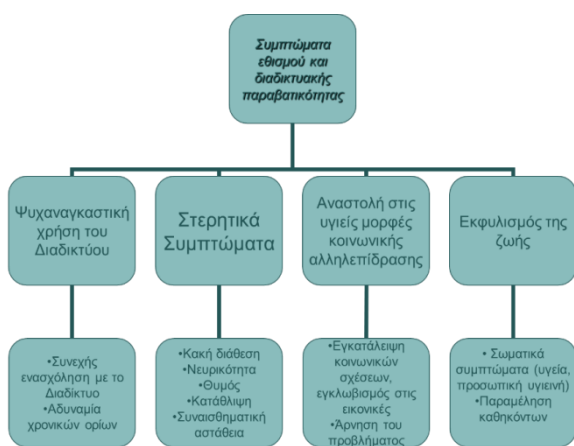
Συμπτώματα εθισμού και διαδικτυακής παραβατικότητας

Ψυχαναγκαστική χρήση του Διαδικτύου

Στερητικά Συμπτώματα

Αναστολή στις υγιείς μορφές κοινωνικής αλληλεπίδρασης

Εκφυλισμός της ζωής

•Συνεχής ενασχόληση με το Διαδίκτυο
•Αδυναμία χρονικών ορίων

•Κακή διάθεση
•Νευρικότητα
•Θυμός
•Κατάθλιψη
•Συναισθηματική αστάθεια

•Εγκατάλειψη κοινωνικών σχέσεων, εγκλωβισμός στις εικονικές
•Άρνηση του προβλήματος

• Σωματικά συμπτώματα (υγεία, προσωπική υγιεινή)
•Παραμέληση καθηκόντων